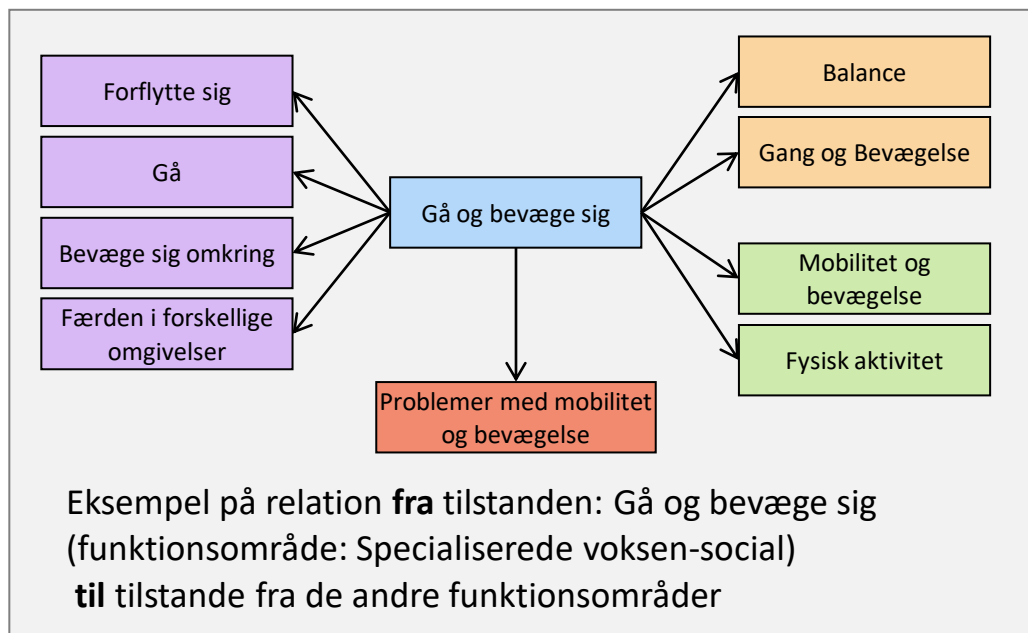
Forflytte sig

Gå

Bevæge sig omkring

Færden i forskellige omgivelser

Gå og bevæge sig

Problemer med mobilitet og bevægelse

Balance

Gang og Bevægelse

Mobilitet og bevægelse

Fysisk aktivitet

Eksempel på relation **fra** tilstanden: Gå og bevæge sig (funktionsområde: Specialiserede voksen-social) **til** tilstande fra de andre funktionsområder